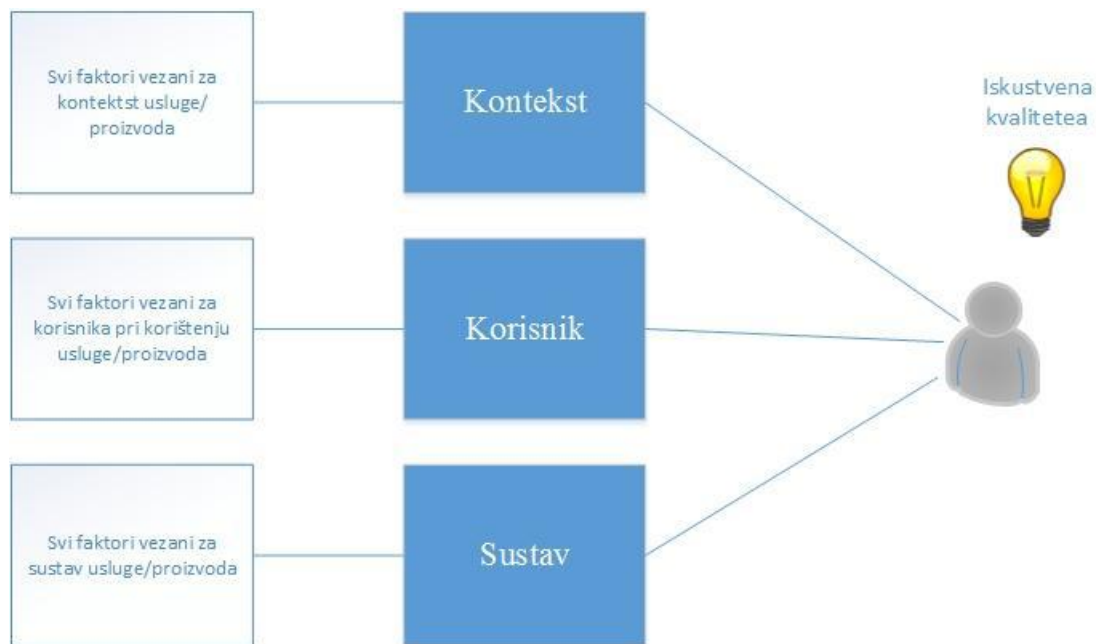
Svi faktori vezani za kontektst usluge/ proizvoda

Kontekst

Iskustvena kvalitetea

Svi faktori vezani za korisnika pri korištenju usluge/proizvoda

Korisnik

Svi faktori vezani za sustav usluge/proizvoda

Sustav